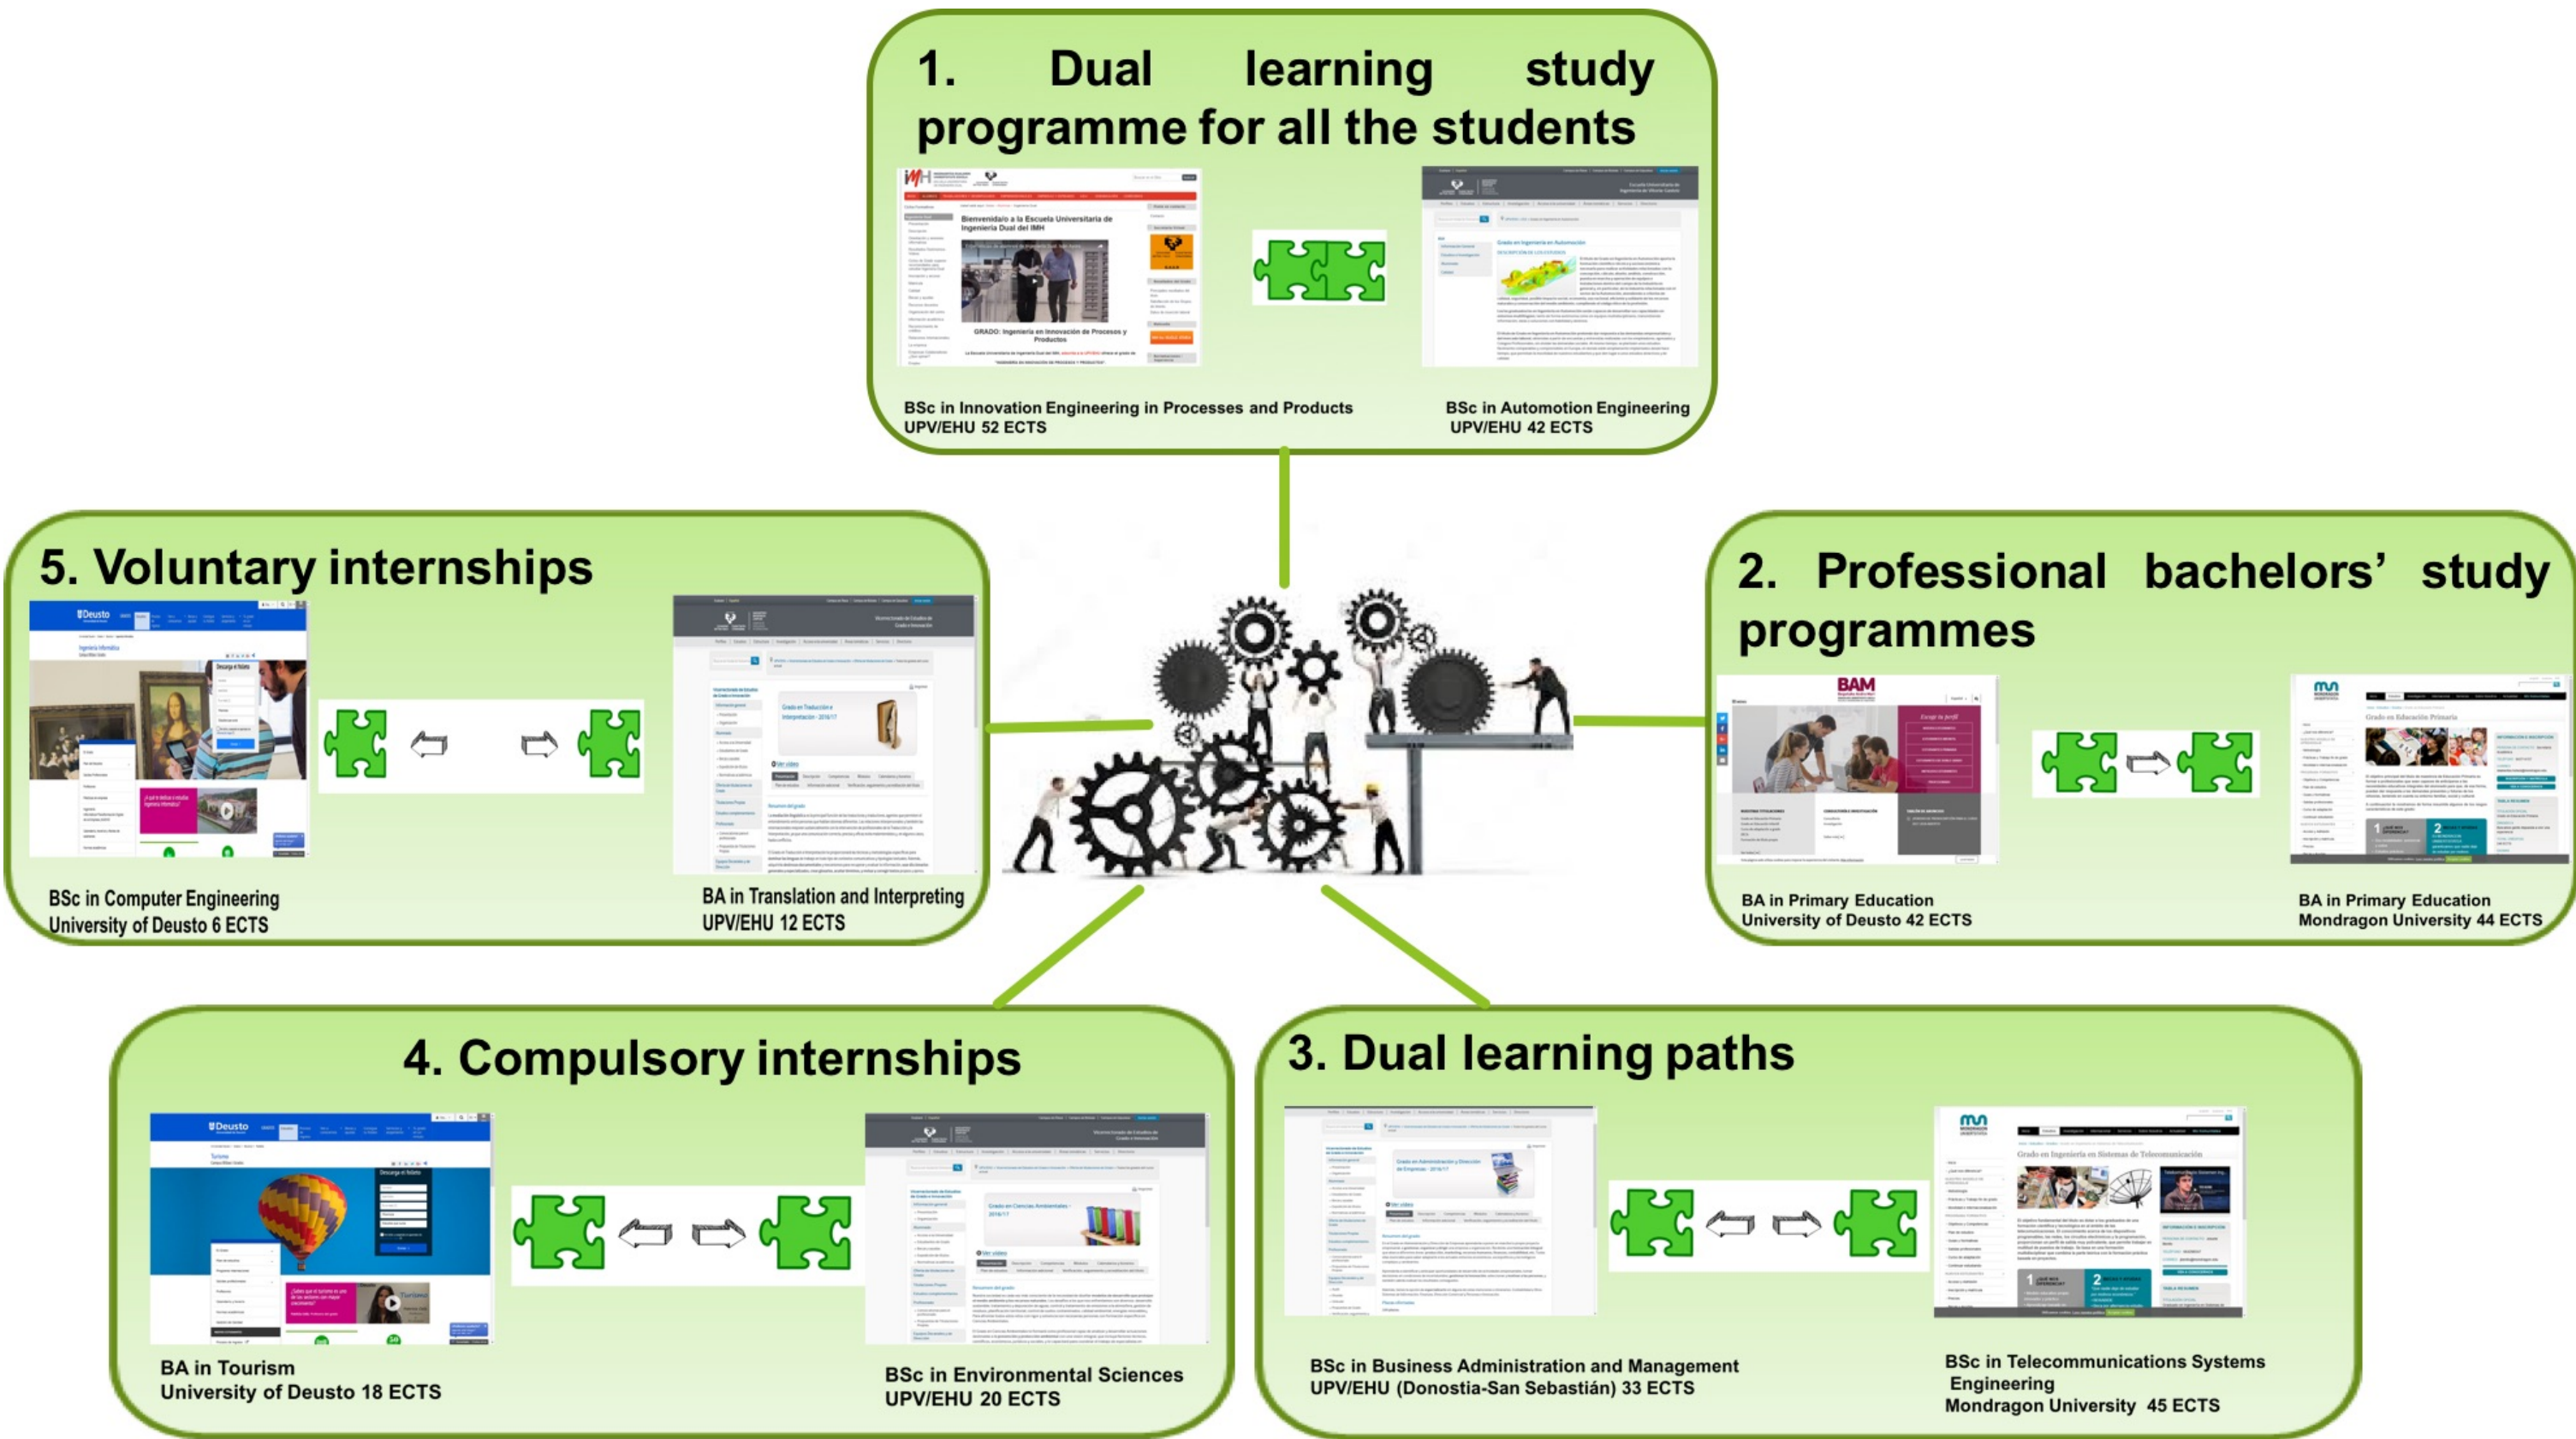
1. Dual learning study programme for all the students

Bienvenido/a a la Escuela Universitaria de Ingeniería Dual del IMH

GRADO: Ingeniería en Innovación de Procesos y Productos

Grado en Ingeniería en Automoción

BSc in Innovation Engineering in Processes and Products
UPV/EHU 52 ECTS

BSc in Automotion Engineering
UPV/EHU 42 ECTS

5. Voluntary internships

Deusto

Grado en Traducción e Interpretación - 2016/17

BSc in Computer Engineering
University of Deusto 6 ECTS

BA in Translation and Interpreting
UPV/EHU 12 ECTS

2. Professional bachelors' study programmes

BAM

Grado en Educación Primaria

BA in Primary Education
University of Deusto 42 ECTS

BA in Primary Education
Mondragon University 44 ECTS

4. Compulsory internships

Deusto

Turismo

Grado en Ciencias Ambientales

BA in Tourism
University of Deusto 18 ECTS

BSc in Environmental Sciences
UPV/EHU 20 ECTS

3. Dual learning paths

Grado en Administración y Dirección de Empresas - 2016/17

Grado en Ingeniería en Sistemas de Telecomunicación

BSc in Business Administration and Management
UPV/EHU (Donostia-San Sebastián) 33 ECTS

BSc in Telecommunications Systems Engineering
Mondragon University 45 ECTS